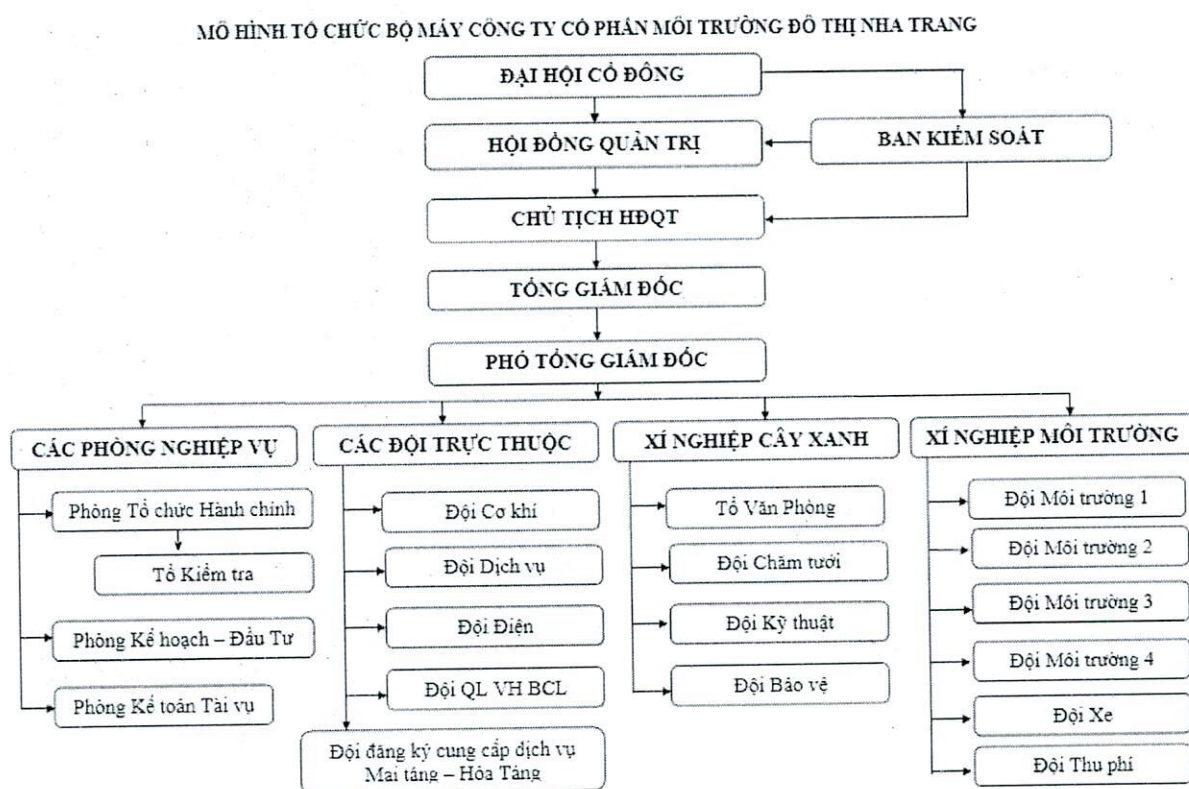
MÔ HÌNH TỔ CHỨC BỘ MÁY CÔNG TY CỔ PHẦN MÔI TRƯỜNG ĐÔ THỊ NHA TRANG

ĐẠI HỘI CỔ ĐÔNG

HỘI ĐỒNG QUẢN TRỊ

BAN KIỂM SOÁT

CHỦ TỊCH HĐQT

TỔNG GIÁM ĐỐC

PHÓ TỔNG GIÁM ĐỐC

CÁC PHÒNG NGHIỆP VỤ

Phòng Tổ chức Hành chính

Tổ Kiểm tra

Phòng Kế hoạch – Đầu Tư

Phòng Kế toán Tài vụ

CÁC ĐỘI TRỰC THUỘC

Đội Cơ khí

Đội Dịch vụ

Đội Điện

Đội QL VH BCL

Đội đăng ký cung cấp dịch vụ Mai táng – Hỏa Táng

XÍ NGHIỆP CÂY XANH

Tổ Văn Phòng

Đội Chăm tưới

Đội Kỹ thuật

Đội Bảo vệ

XÍ NGHIỆP MÔI TRƯỜNG

Đội Môi trường 1

Đội Môi trường 2

Đội Môi trường 3

Đội Môi trường 4

Đội Xe

Đội Thu phí